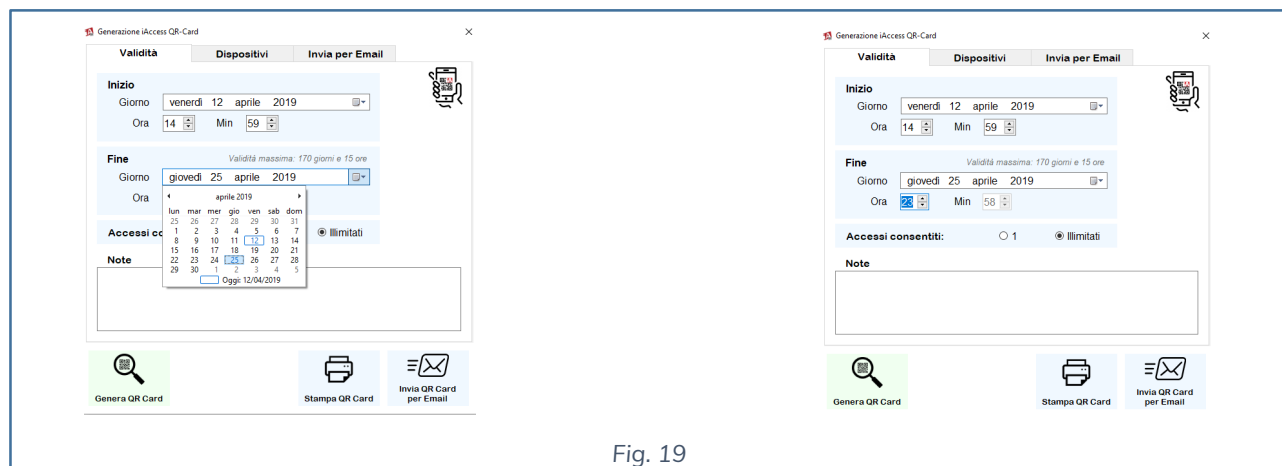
Generazione iAccess QR-Card
×
Validità
Dispositivi
Invia per Email

Inizio
Giorno venerdì 12 aprile 2019
Ora 14 Min 59

Fine
Validità massima: 170 giorni e 15 ore
Giorno giovedì 25 aprile 2019
Ora

aprile 2019

| lun | mar | mer | gio | ven | sab | dom |
|---|---|---|---|---|---|---|
| 25 | 26 | 27 | 28 | 29 | 30 | 31 |
| 1 | 2 | 3 | 4 | 5 | 6 | 7 |
| 8 | 9 | 10 | 11 | 12 | 13 | 14 |
| 15 | 16 | 17 | 18 | 19 | 20 | 21 |
| 22 | 23 | 24 | 25 | 26 | 27 | 28 |
| 29 | 30 | 1 | 2 | 3 | 4 | 5 |

Oggi 12/04/2019

Accessi co
Illimitati

Note

Genera QR Card
Stampa QR Card
Invia QR Card per Email

Generazione iAccess QR-Card
×
Validità
Dispositivi
Invia per Email

Inizio
Giorno venerdì 12 aprile 2019
Ora 14 Min 59

Fine
Validità massima: 170 giorni e 15 ore
Giorno giovedì 25 aprile 2019
Ora 23 Min 58

Accessi consentiti: 1 Illimitati

Note

Genera QR Card
Stampa QR Card
Invia QR Card per Email

Fig. 19